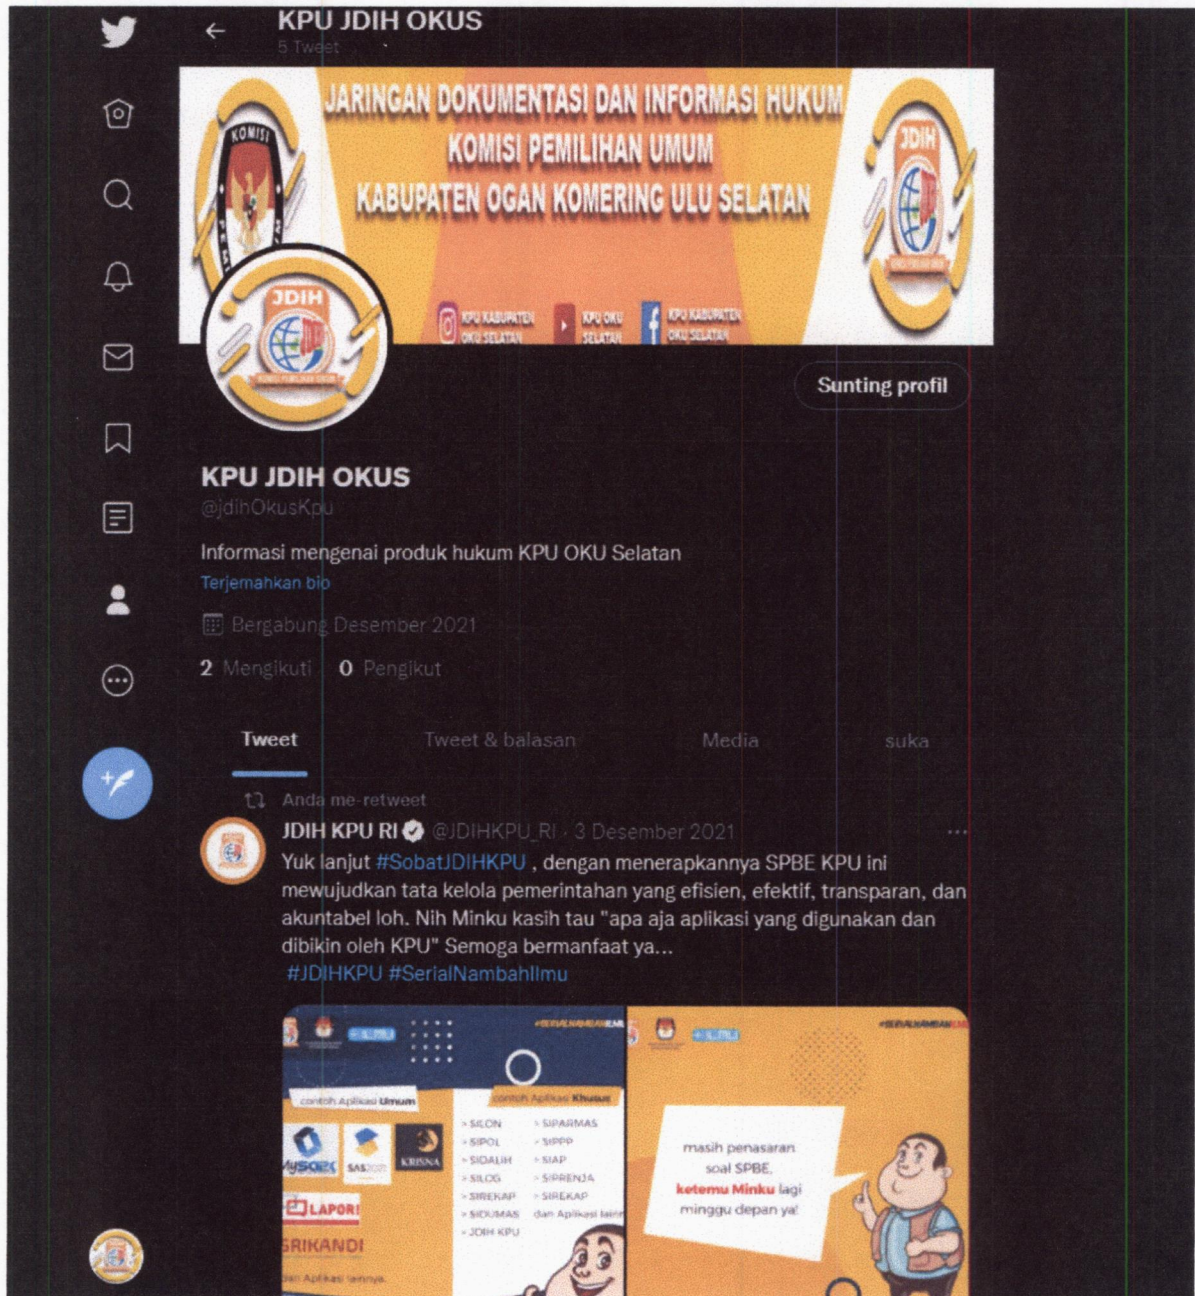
KPU JDIH OKUS
5 Tweet

JARINGAN DOKUMENTASI DAN INFORMASI HUKUM
KOMISI PEMILIHAN UMUM
KABUPATEN OGAN KOMERING ULU SELATAN

KOMISI
JDIH
KPU KABUPATEN OKU SELATAN
KPU OKU SELATAN
KPU KABUPATEN OKU SELATAN

JDIH

Sunting profil

KPU JDIH OKUS
@jdihOkusKpu

Informasi mengenai produk hukum KPU OKU Selatan
Terjemahkan bio

Bergabung Desember 2021

2 Mengikuti 0 Pengikut

Tweet
Tweet & balasan
Media
suka

Anda me-retweet

JDIH KPU RI @JDIHKPU_RI · 3 Desember 2021
Yuk lanjut #SobatJDIHKPU , dengan menerapkannya SPBE KPU ini mewujudkan tata kelola pemerintahan yang efisien, efektif, transparan, dan akuntabel loh. Nih Minku kasih tau "apa aja aplikasi yang digunakan dan dibikin oleh KPU" Semoga bermanfaat ya...
#JDIHKPU #SerialNambahIlmu

contoh Aplikasi Umum
MySAPK
SAS
KRISNA
LAPOR!
SRIKANDI
dan Aplikasi lainnya.

contoh Aplikasi Khusus
SILON
SIPOL
SIDALIH
SILOG
SIREKAP
SIDUMAS
JDIH KPU
SIPARMAS
SIPPP
SIAP
SIPRENJA
SIREKAP
dan Aplikasi lainnya

masih penasaran soal SPBE, ketemu Minku lagi minggu depan ya!